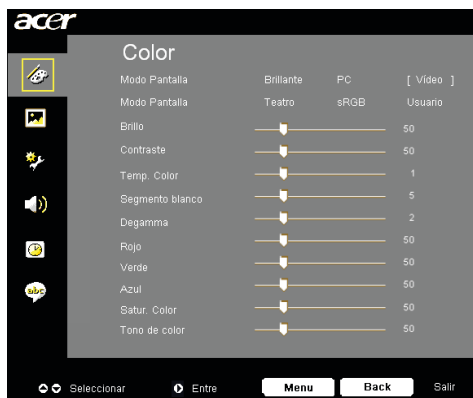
acer

Color

| | | | |
|---|---|---|---|
| Modo Pantalla | Brillante | PC | [ Vídeo ] |
| Modo Pantalla | Teatro | sRGB | Usuario |
| Brillo | | | 50 |
| Contraste | | | 50 |
| Temp. Color | | | 1 |
| Segmento blanco | | | 5 |
| Degamma | | | 2 |
| Rojo | | | 50 |
| Verde | | | 50 |
| Azul | | | 50 |
| Satur. Color | | | 50 |
| Tono de color | | | 50 |

abc

Seleccionar Entre Menu Back Salir